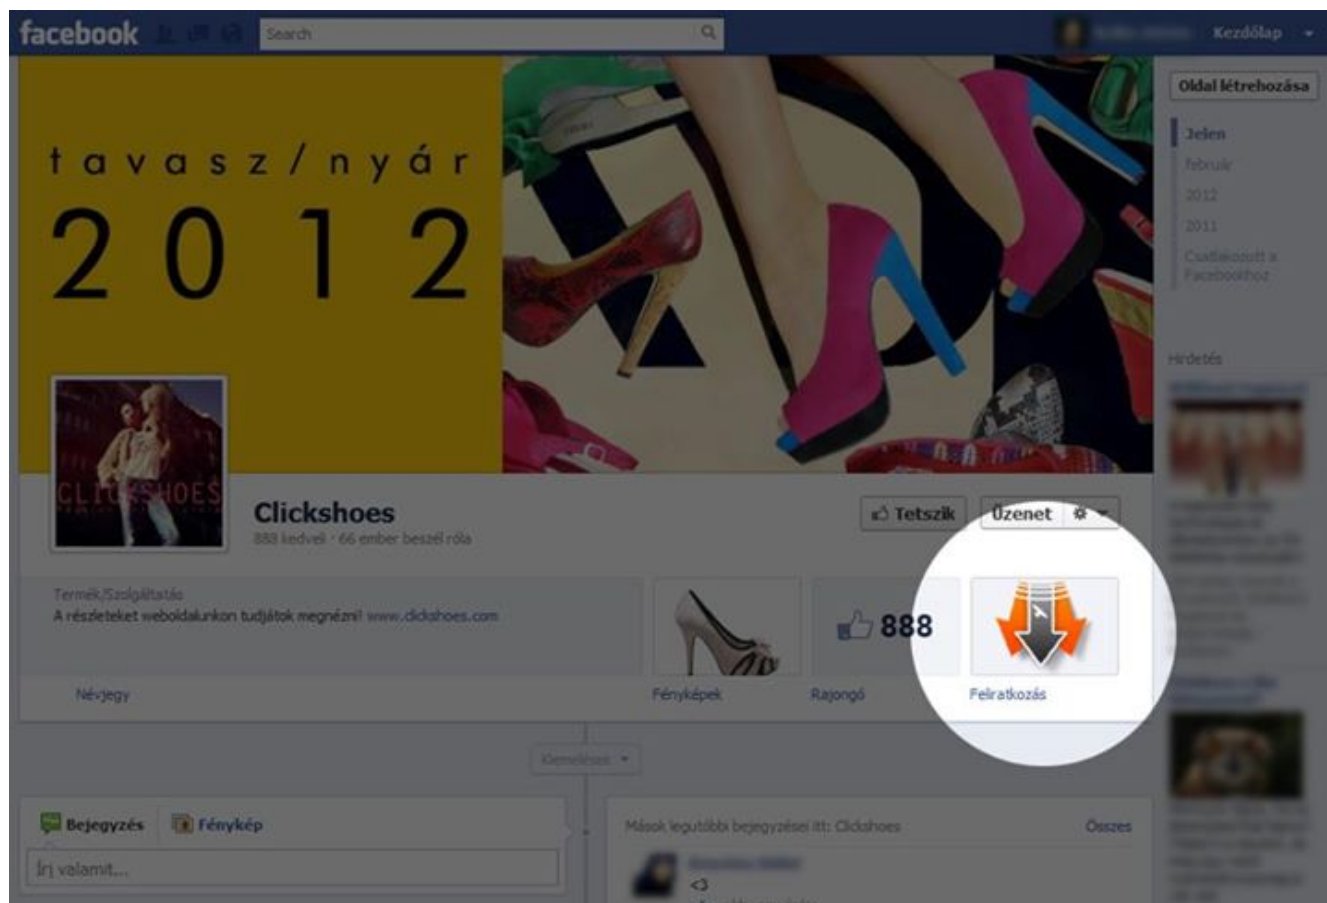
facebook

Search

Kezdőlap

Oldal létrehozása

Jelen
február
2012
2011
Csatlakozott a Facebookhoz

Hirdetés

tavasz/nyár
2012

CLICKSHOES

Clickshoes
888 kedveli · 66 ember beszél róla

Tetszik
Üzenet

Termék/Szolgáltatás
A részleteket weboldalunkon tudjátok megnézni! www.clickshoes.com

888

Névjegy
Fényképek
Rajongó
Feliratkozás

Kiemelések

Bejegyzés
Fénykép
Írj valamit...

Mások legutóbbi bejegyzései itt: Clickshoes
Összes
<3